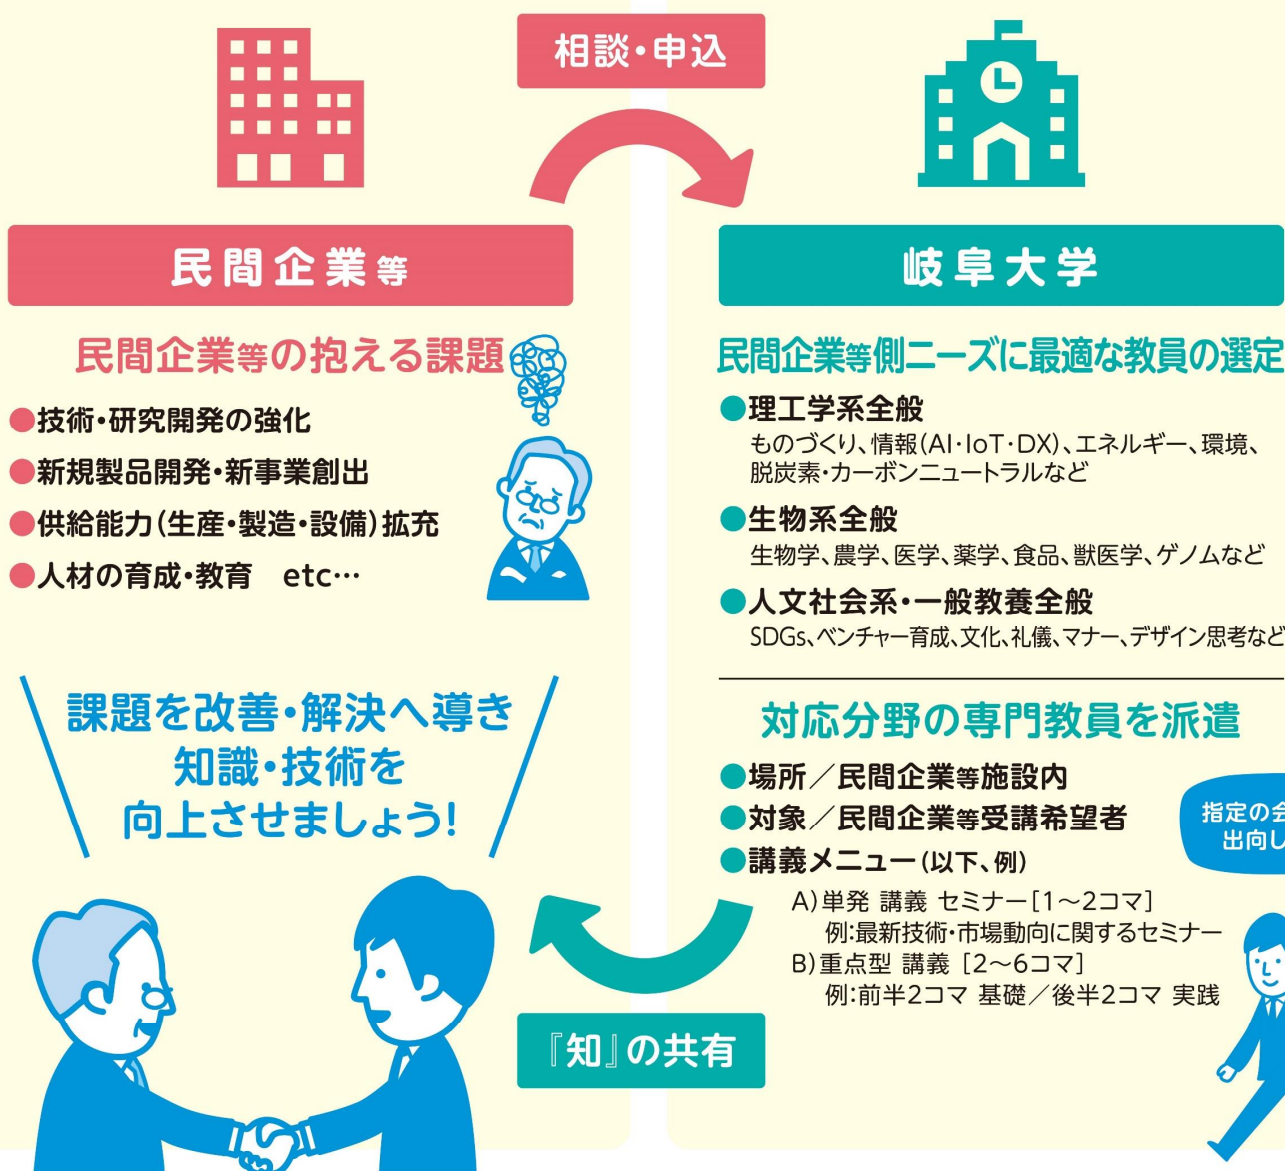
相談・申込

民間企業等

岐阜大学

民間企業等の抱える課題

●技術・研究開発の強化
●新規製品開発・新事業創出
●供給能力(生産・製造・設備)拡充
●人材の育成・教育　etc…

民間企業等側ニーズに最適な教員の選定

●理工学系全般
ものづくり、情報(AI・IoT・DX)、エネルギー、環境、脱炭素・カーボンニュートラルなど

●生物系全般
生物学、農学、医学、薬学、食品、獣医学、ゲノムなど

●人文社会系・一般教養全般
SDGs、ベンチャー育成、文化、礼儀、マナー、デザイン思考など

課題を改善・解決へ導き
知識・技術を
向上させましょう!

対応分野の専門教員を派遣

●場所／民間企業等施設内
●対象／民間企業等受講希望者
●講義メニュー(以下、例)
A)単発 講義 セミナー[1～2コマ]
例:最新技術・市場動向に関するセミナー
B)重点型 講義 [2～6コマ]
例:前半2コマ 基礎／後半2コマ 実践

指定の会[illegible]
出向し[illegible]

『知』の共有